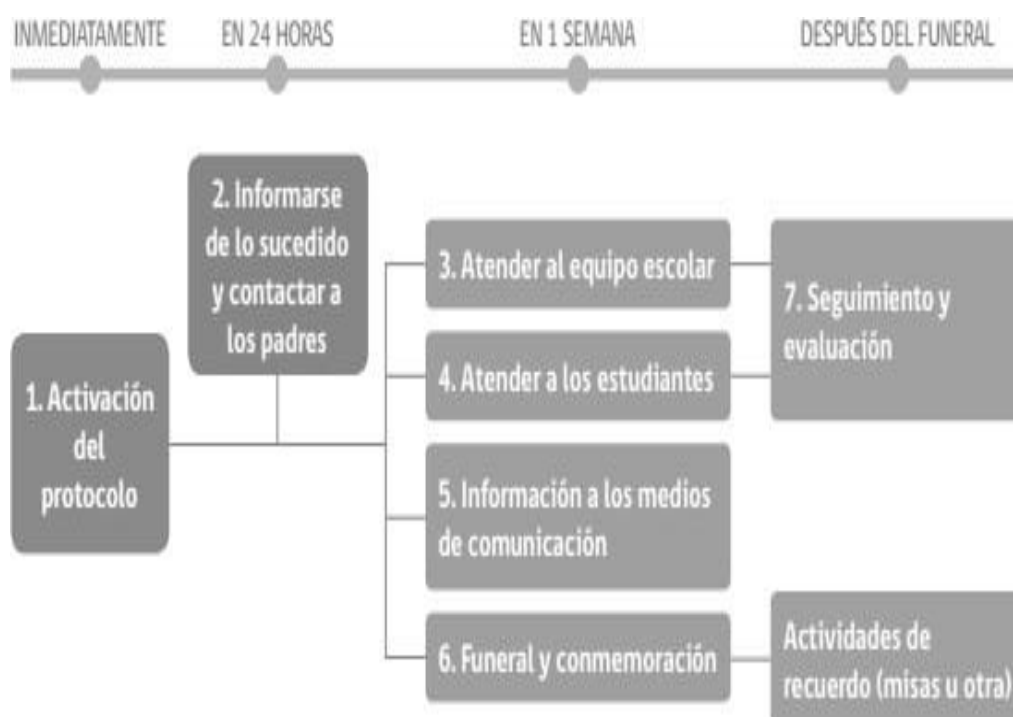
INMEDIATAMENTE EN 24 HORAS EN 1 SEMANA DESPUÉS DEL FUNERAL

2. Informarse de lo sucedido y contactar a los padres

1. Activación del protocolo

3. Atender al equipo escolar

4. Atender a los estudiantes

5. Información a los medios de comunicación

6. Funeral y conmemoración

7. Seguimiento y evaluación

Actividades de recuerdo (misas u otra)